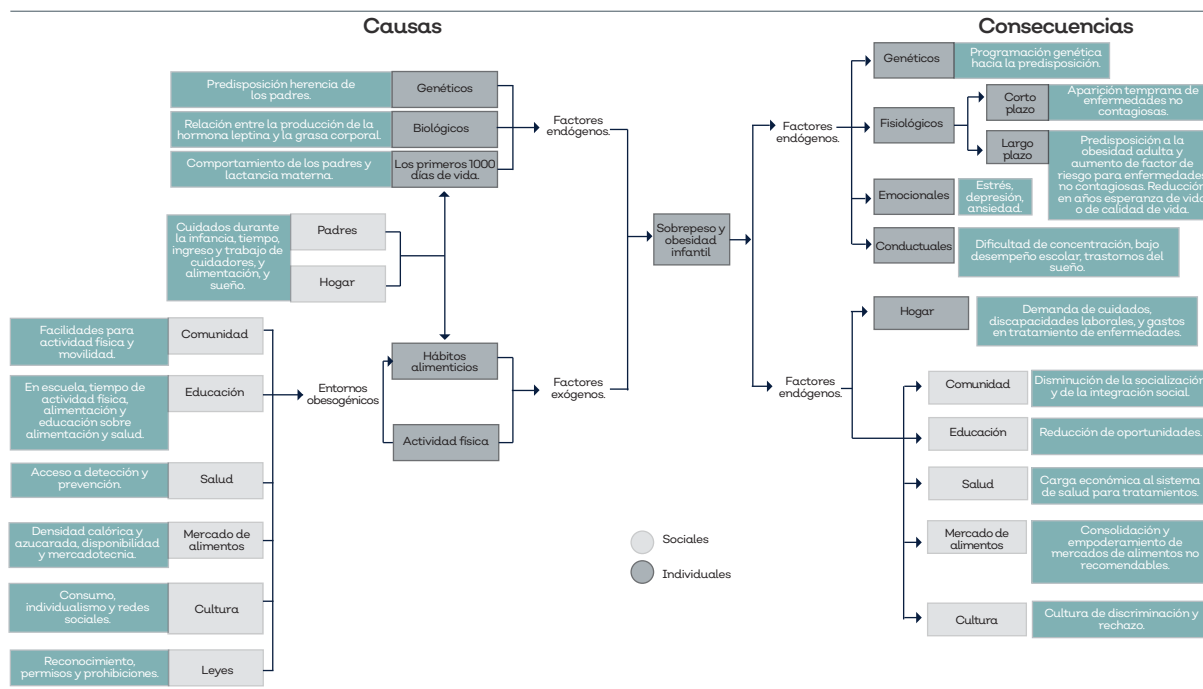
Causas

Consecuencias

Predisposición herencia de los padres.

Genéticos

Relación entre la producción de la hormona leptina y la grasa corporal.

Biológicos

Comportamiento de los padres y lactancia materna.

Los primeros 1000 días de vida.

Factores endógenos.

Cuidados durante la infancia, tiempo, ingreso y trabajo de cuidadores, y alimentación, y sueño.

Padres

Hogar

Facilidades para actividad física y movilidad.

Comunidad

En escuela, tiempo de actividad física, alimentación y educación sobre alimentación y salud.

Educación

Acceso a detección y prevención.

Salud

Densidad calórica y azucarada, disponibilidad y mercadotecnia.

Mercado de alimentos

Consumo, individualismo y redes sociales.

Cultura

Reconocimiento, permisos y prohibiciones.

Leyes

Entornos obesogénicos

Hábitos alimenticios

Actividad física

Factores exógenos.

Sobrepeso y obesidad infantil

Sociales

Individuales

Factores endógenos.

Genéticos

Programación genética hacia la predisposición.

Fisiológicos

Corto plazo

Aparición temprana de enfermedades no contagiosas.

Largo plazo

Predisposición a la obesidad adulta y aumento de factor de riesgo para enfermedades no contagiosas. Reducción en años esperanza de vida o de calidad de vida.

Emocionales

Estrés, depresión, ansiedad.

Conductuales

Dificultad de concentración, bajo desempeño escolar, trastornos del sueño.

Hogar

Demanda de cuidados, discapacidades laborales, y gastos en tratamiento de enfermedades.

Factores endógenos.

Comunidad

Disminución de la socialización y de la integración social.

Educación

Reducción de oportunidades.

Salud

Carga económica al sistema de salud para tratamientos.

Mercado de alimentos

Consolidación y empoderamiento de mercados de alimentos no recomendables.

Cultura

Cultura de discriminación y rechazo.